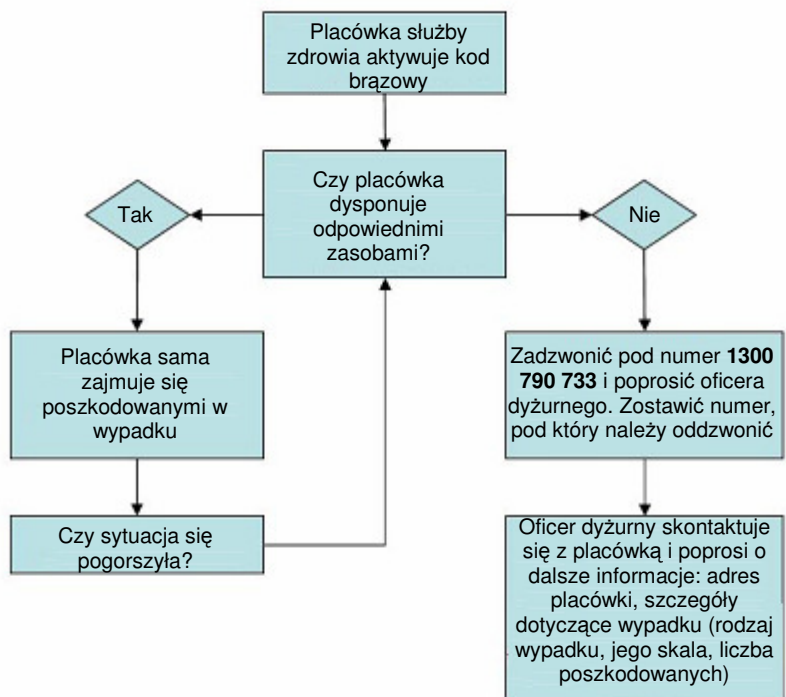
Placówka służby zdrowia aktywuje kod brązowy

Czy placówka dysponuje odpowiednimi zasobami?

Tak

Nie

Placówka sama zajmuje się poszkodowanymi w wypadku

Czy sytuacja się pogorszyła?

Zadzwonić pod numer **1300 790 733** i poprosić oficera dyżurnego. Zostawić numer, pod który należy oddzwonić

Oficer dyżurny skontaktuje się z placówką i poprosi o dalsze informacje: adres placówki, szczegóły dotyczące wypadku (rodzaj wypadku, jego skala, liczba poszkodowanych)